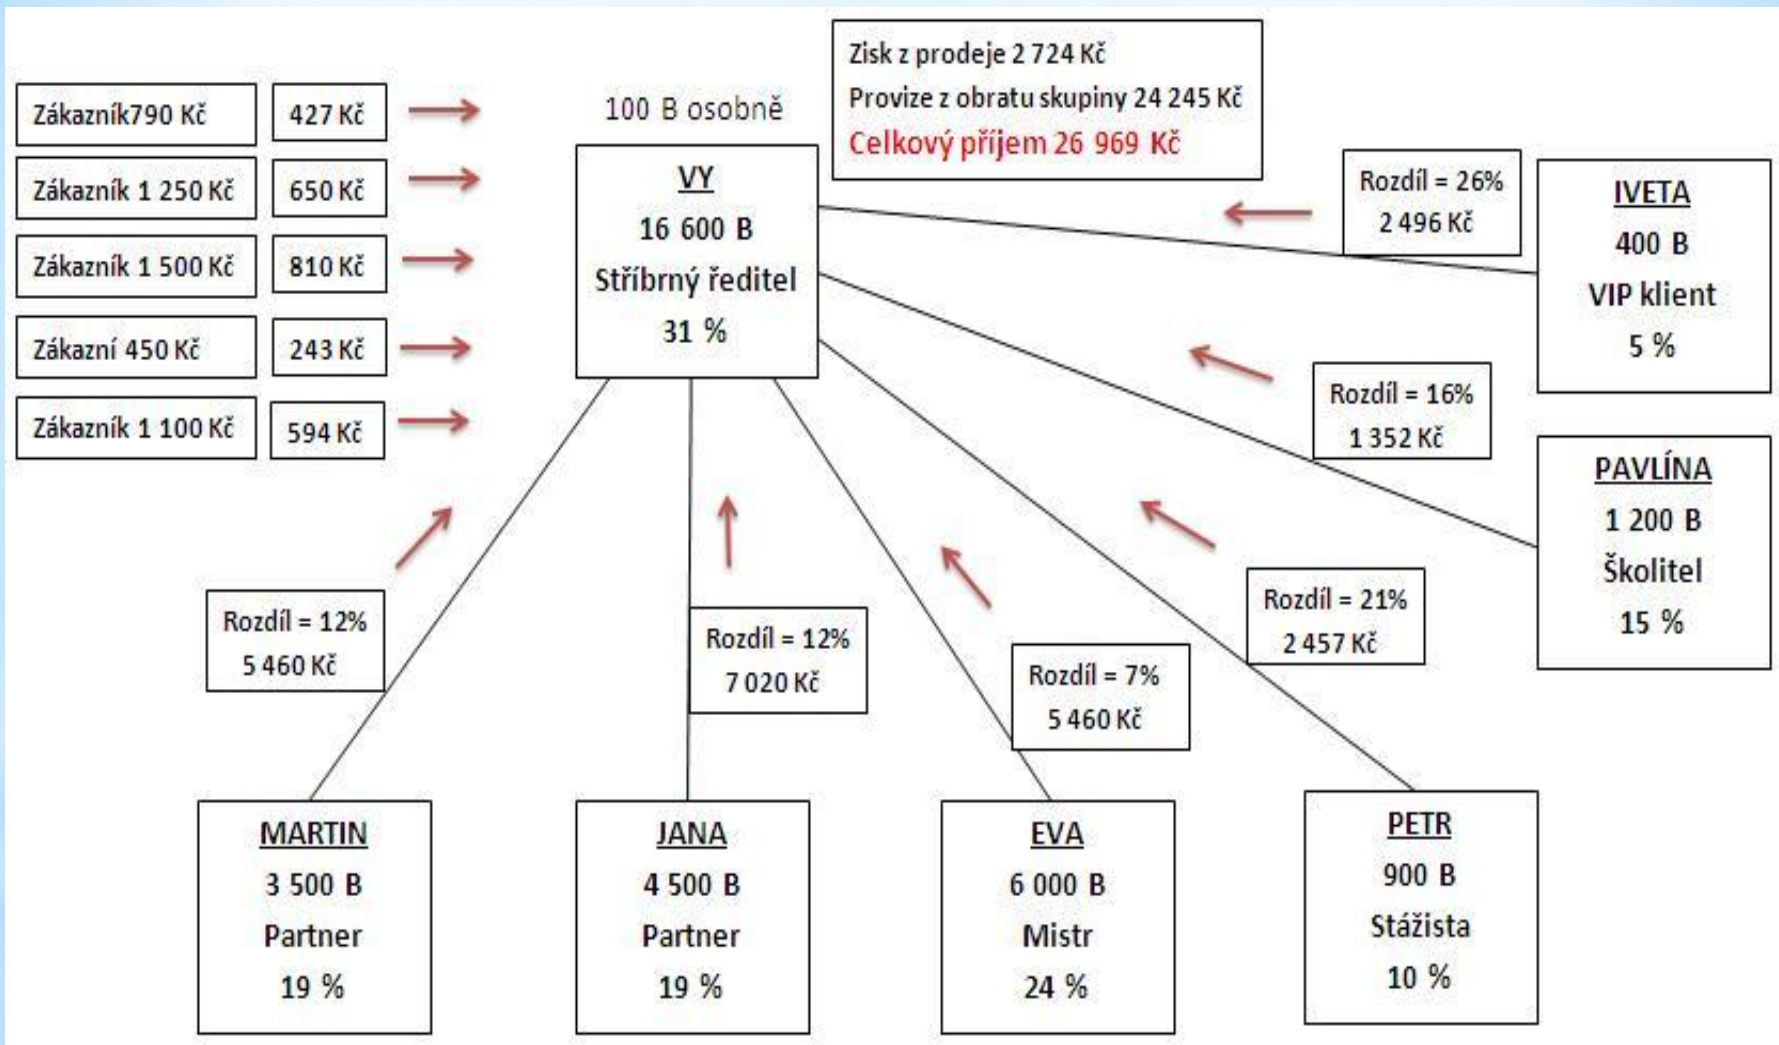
Zákazník790 Kč
427 Kč

Zákazník 1 250 Kč
650 Kč

Zákazník 1 500 Kč
810 Kč

Zákazní 450 Kč
243 Kč

Zákazník 1 100 Kč
594 Kč

100 B osobně

VY
16 600 B
Stříbrný ředitel
31 %

Zisk z prodeje 2 724 Kč
Provize z obratu skupiny 24 245 Kč
Celkový příjem 26 969 Kč

Rozdíl = 26%
2 496 Kč

IVETA
400 B
VIP klient
5 %

Rozdíl = 16%
1 352 Kč

PAVLÍNA
1 200 B
Školitel
15 %

Rozdíl = 21%
2 457 Kč

Rozdíl = 12%
5 460 Kč

Rozdíl = 12%
7 020 Kč

Rozdíl = 7%
5 460 Kč

MARTIN
3 500 B
Partner
19 %

JANA
4 500 B
Partner
19 %

EVA
6 000 B
Mistr
24 %

PETR
900 B
Stážista
10 %